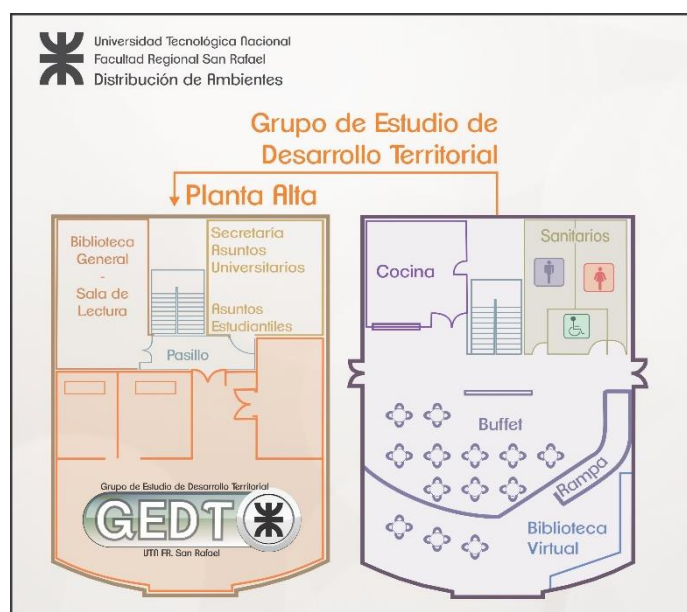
Universidad Tecnológica Nacional
Facultad Regional San Rafael
Distribución de Ambientes

Grupo de Estudio de Desarrollo Territorial

Planta Alta

Biblioteca General - Sala de Lectura

Secretaría Asuntos Universitarios

Asuntos Estudiantiles

Pasillo

Grupo de Estudio de Desarrollo Territorial

GEDT

UTN FR. San Rafael

Cocina

Sanitarios

Buffet

Rampa

Biblioteca Virtual